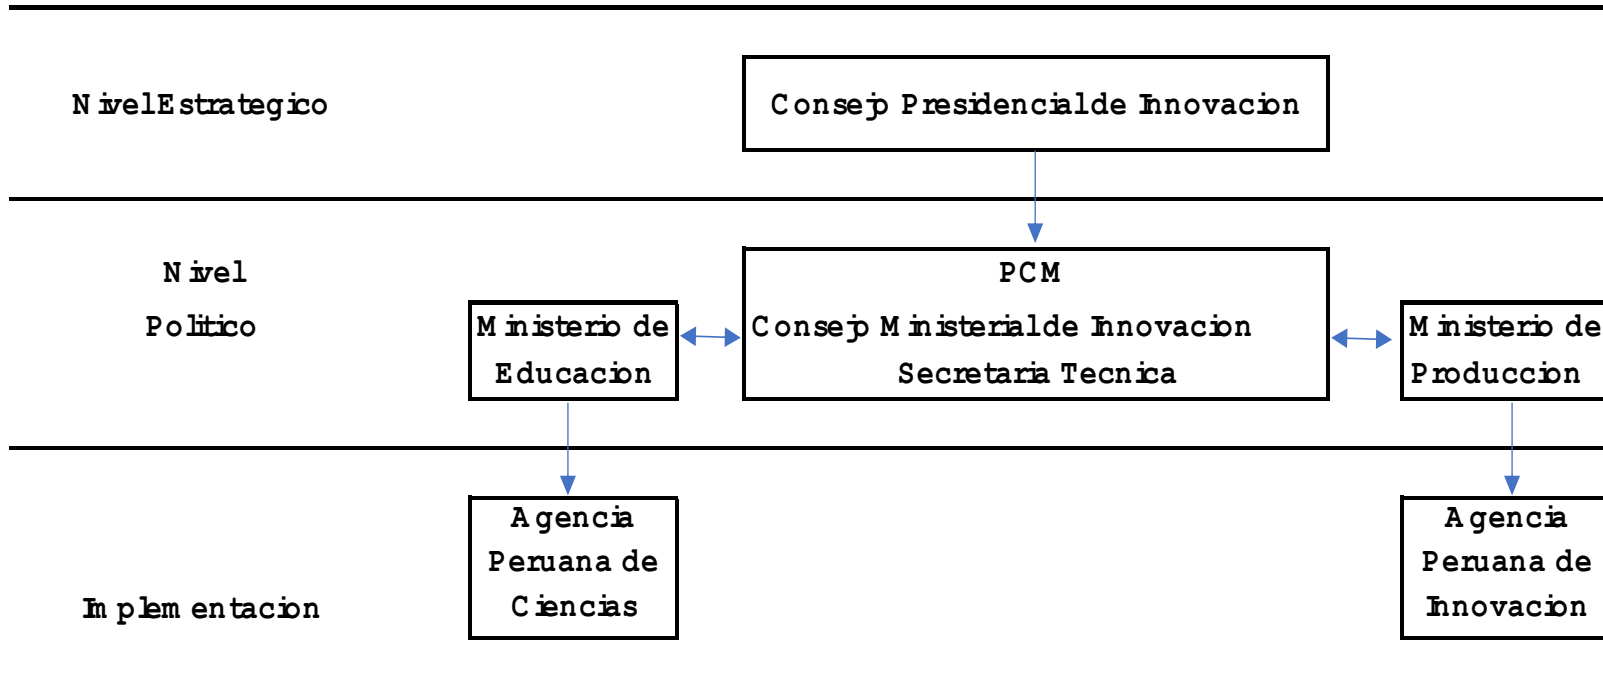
Nivel Estrategico

Consejo Presidencial de Innovacion

Nivel Politico

Ministerio de Educacion

PCM
Consejo Ministerial de Innovacion
Secretaria Tecnica

Ministerio de Produccion

Implementacion

Agencia Peruana de Ciencias

Agencia Peruana de Innovacion